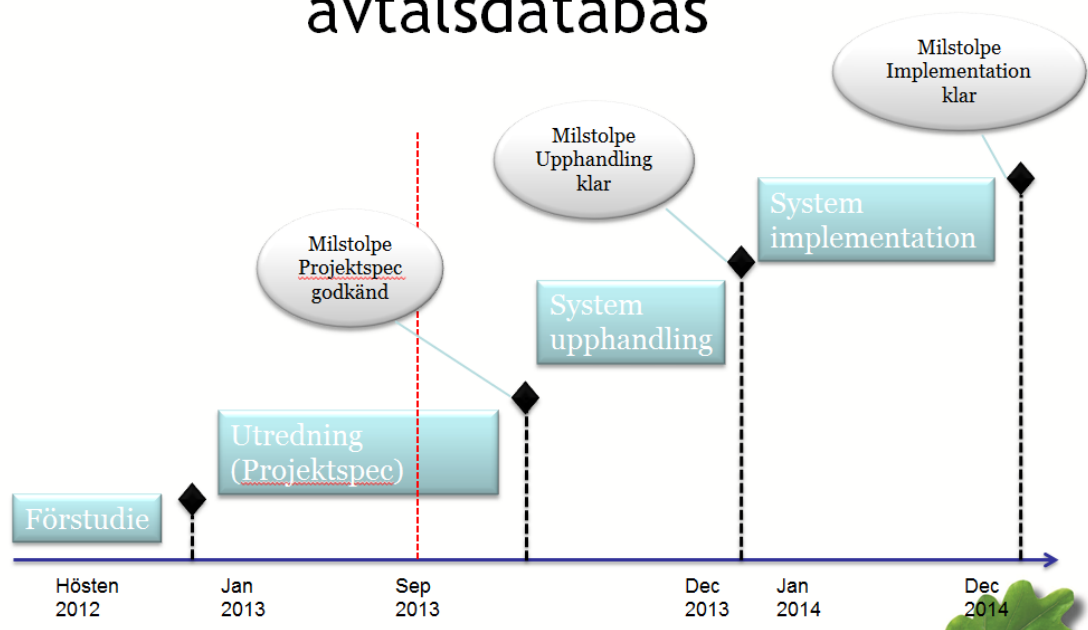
avtalsdatabas

Milstolpe Implementation klar

Milstolpe Upphandling klar

System implementation

Milstolpe Projektspec godkänd

System upphandling

Utredning (Projektspec)

Förstudie

Hösten 2012

Jan 2013

Sep 2013

Dec 2013

Jan 2014

Dec 2014